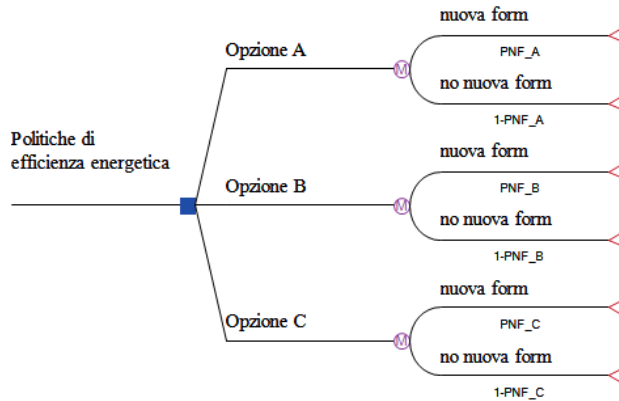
Politiche di efficienza energetica

Opzione A

M

nuova form

PNF_A

no nuova form

1-PNF_A

Opzione B

M

nuova form

PNF_B

no nuova form

1-PNF_B

Opzione C

M

nuova form

PNF_C

no nuova form

1-PNF_C